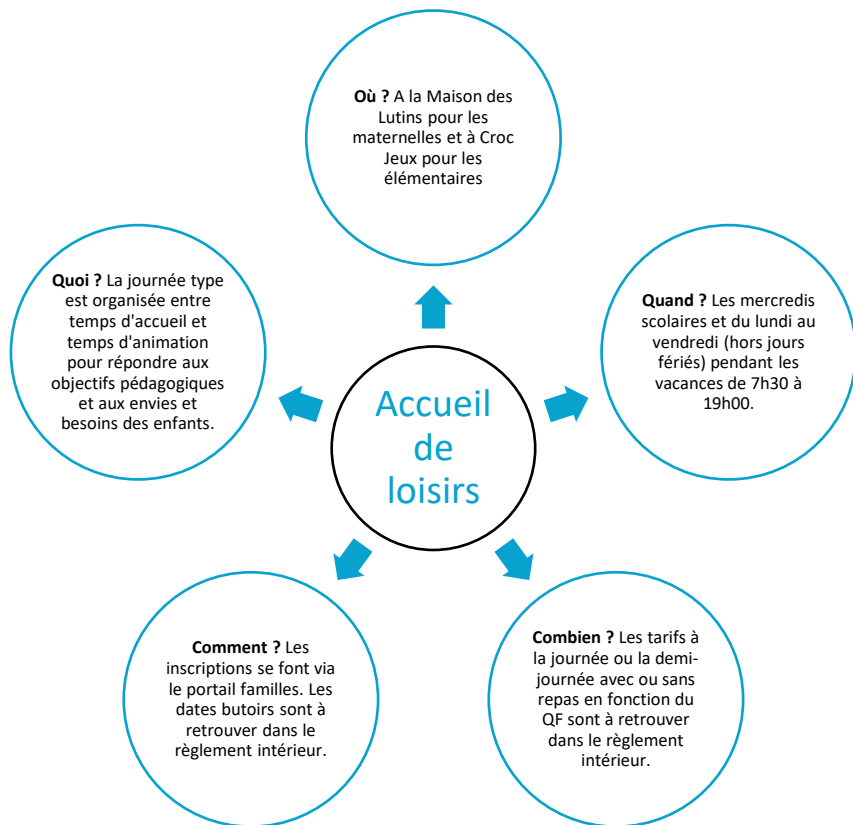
Accueil de loisirs

Où ? A la Maison des Lutins pour les maternelles et à Croc Jeux pour les élémentaires

Quand ? Les mercredis scolaires et du lundi au vendredi (hors jours fériés) pendant les vacances de 7h30 à 19h00.

Combien ? Les tarifs à la journée ou la demi-journée avec ou sans repas en fonction du QF sont à retrouver dans le règlement intérieur.

Comment ? Les inscriptions se font via le portail familles. Les dates butoirs sont à retrouver dans le règlement intérieur.

Quoi ? La journée type est organisée entre temps d'accueil et temps d'animation pour répondre aux objectifs pédagogiques et aux envies et besoins des enfants.